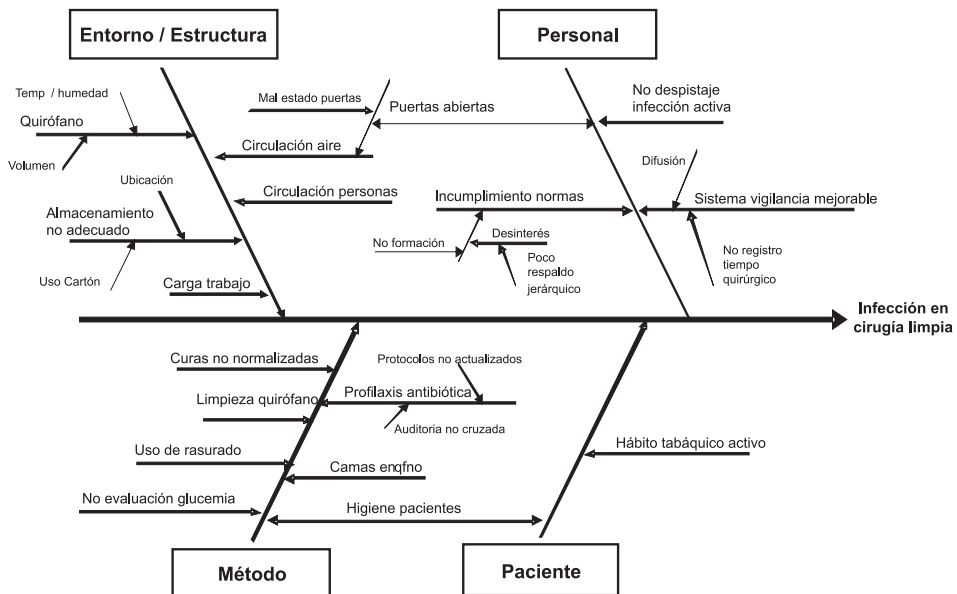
Entorno / Estructura

Personal

Temp / humedad

Quirófano

Volumen

Mal estado puertas

Puertas abiertas

No despistaje infección activa

Circulación aire

Difusión

Ubicación

Circulación personas

Almacenamiento no adecuado

Incumplimiento normas

Sistema vigilancia mejorable

No formación

Desinterés

Poco respaldo jerárquico

No registro tiempo quirúrgico

Uso Cartón

Carga trabajo

Infección en cirugía limpia

Curas no normalizadas

Protocolos no actualizados

Limpieza quirófano

Profilaxis antibiótica

Auditoria no cruzada

Hábito tabáquico activo

Uso de rasurado

Camas enqfno

No evaluación glucemia

Higiene pacientes

Método

Paciente